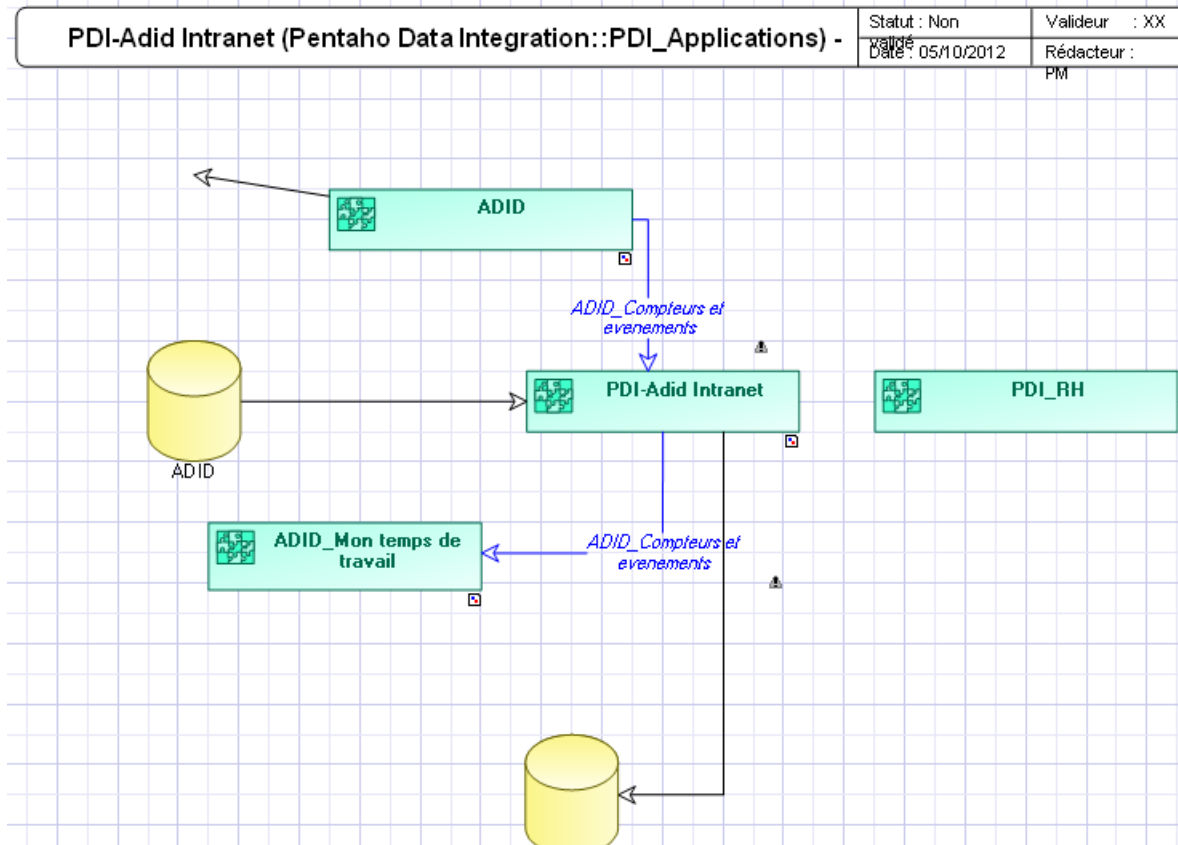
PDI-Adid Intranet (Pentaho Data Integration::PDI_Applications) -

| Statut : Non validé | Valideur : XX |
|---|---|
| Date : 05/10/2012 | Rédacteur : PM |

ADID

ADID_Compteurs et evenements

ADID

PDI-Adid Intranet

PDI_RH

ADID_Mon temps de travail

ADID_Compteurs et evenements